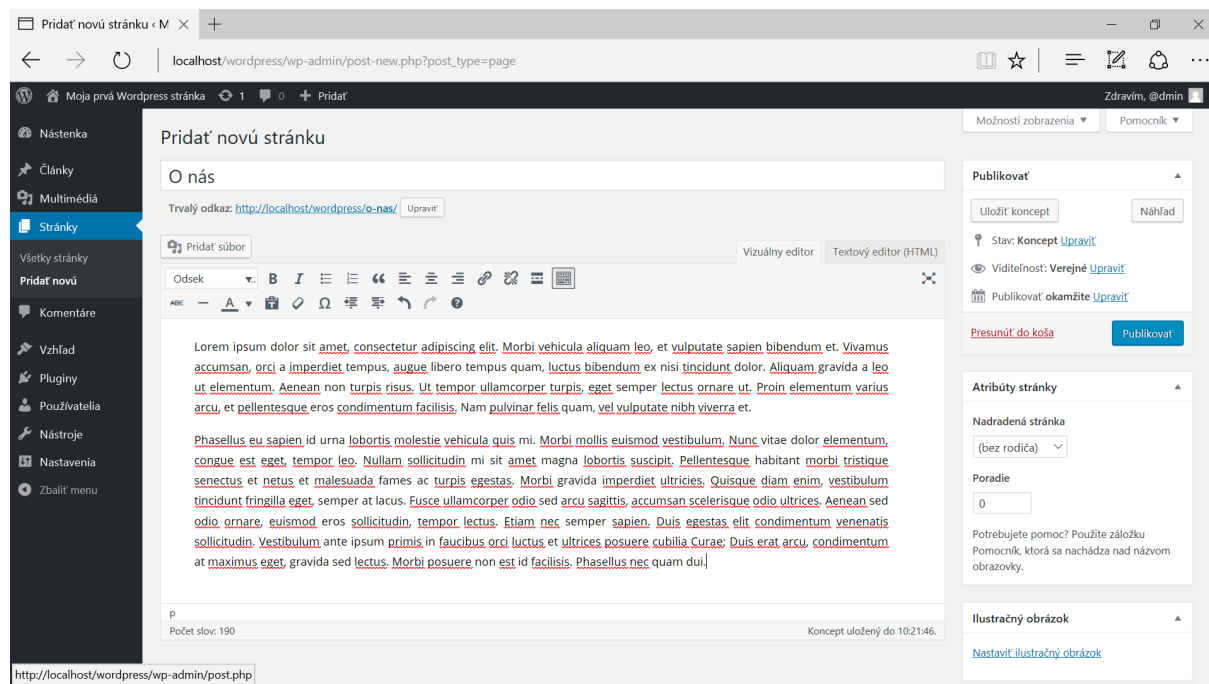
Pridať novú stránku ‹ M ×

localhost/wordpress/wp-admin/post-new.php?post_type=page

Moja prvá Wordpress stránka 1 0 + Pridať

Zdravím, @dmin

Nástenka
Články
Multimédiá
Stránky
Všetky stránky
Pridať novú
Komentáre
Vzhľad
Pluginy
Používatelia
Nástroje
Nastavenia
Zbaliť menu

Možnosti zobrazenia ▼
Pomocník ▼

Pridať novú stránku

O nás

Trvalý odkaz: http://localhost/wordpress/o-nas/ Upraviť

Pridať súbor

Vizuálny editor
Textový editor (HTML)

Odsek

Lorem ipsum dolor sit amet, consectetur adipiscing elit. Morbi vehicula aliquam leo, et vulputate sapien bibendum et. Vivamus accumsan, orci a imperdiet tempus, augue libero tempus quam, luctus bibendum ex nisi tincidunt dolor. Aliquam gravida a leo ut elementum. Aenean non turpis risus. Ut tempor ullamcorper turpis, eget semper lectus ornare ut. Proin elementum varius arcu, et pellentesque eros condimentum facilisis. Nam pulvinar felis quam, vel vulputate nibh viverra et.

Phasellus eu sapien id urna lobortis molestie vehicula quis mi. Morbi mollis euismod vestibulum. Nunc vitae dolor elementum, congue est eget, tempor leo. Nullam sollicitudin mi sit amet magna lobortis suscipit. Pellentesque habitant morbi tristique senectus et netus et malesuada fames ac turpis egestas. Morbi gravida imperdiet ultricies. Quisque diam enim, vestibulum tincidunt fringilla eget, semper at lacus. Fusce ullamcorper odio sed arcu sagittis, accumsan scelerisque odio ultrices. Aenean sed odio ornare, euismod eros sollicitudin, tempor lectus. Etiam nec semper sapien. Duis egestas elit condimentum venenatis sollicitudin. Vestibulum ante ipsum primis in faucibus orci luctus et ultrices posuere cubilia Curae; Duis erat arcu, condimentum at maximus eget, gravida sed lectus. Morbi posuere non est id facilisis. Phasellus nec quam dui.

p

Počet slov: 190

Koncept uložený do 10:21:46.

Publikovať

Uložiť koncept
Náhľad

Stav: Koncept Upraviť

Viditeľnosť: Verejné Upraviť

Publikovať okamžite Upraviť

Presunúť do koša
Publikovať

Atribúty stránky

Nadradená stránka

(bez rodiča)

Poradie

0

Potrebujete pomoc? Použite záložku Pomocník, ktorá sa nachádza nad názvom obrazovky.

Ilustračný obrázok

Nastaviť ilustračný obrázok

http://localhost/wordpress/wp-admin/post.php